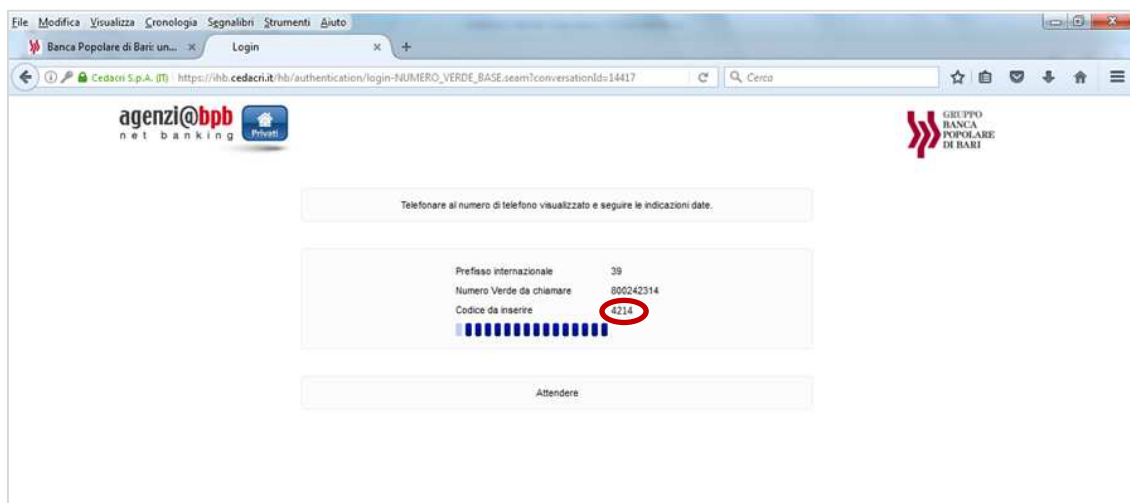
File Modifica Visualizza Cronologia Segnalibri Strumenti Aiuto

Banca Popolare di Bari: un... ×
Login ×
+

Cedacri S.p.A. (IT) https://ihb.cedacri.it/hb/authentication/login-NUMERO_VERDE_BASE.seam?conversationId=14417

Cerca

agenzi@bpb
net banking
Privati

GRUPPO BANCA POPOLARE DI BARI

Telefonare al numero di telefono visualizzato e seguire le indicazioni date.

| | |
|---|---|
| Prefisso internazionale | 39 |
| Numero Verde da chiamare | 800242314 |
| Codice da inserire | 4214 |

Attendere